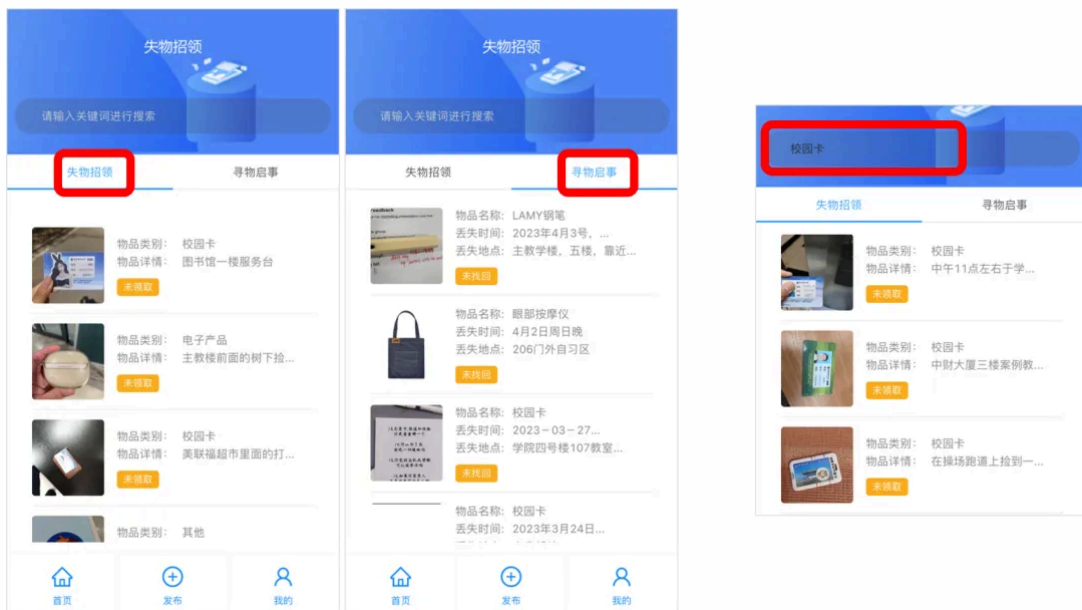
失物招领

请输入关键词进行搜索

失物招领　寻物启事

物品类别：校园卡
物品详情：图书馆一楼服务台
未领取

物品类别：电子产品
物品详情：主教楼前面的树下捡...
未领取

物品类别：校园卡
物品详情：美联福超市里面的打...
未领取

物品类别：其他

首页　发布　我的

失物招领

请输入关键词进行搜索

失物招领　寻物启事

物品名称：LAMY钢笔
丢失时间：2023年4月3号, ...
丢失地点：主教学楼，五楼，靠近...
未找回

物品名称：眼部按摩仪
丢失时间：4月2日周日晚
丢失地点：206门外自习区
未找回

物品名称：校园卡
丢失时间：2023－03－27...
丢失地点：学院四号楼107教室...
未找回

物品名称：校园卡
丢失时间：2023年3月24日...

首页　发布　我的

校园卡

失物招领　寻物启事

物品类别：校园卡
物品详情：中午11点左右于学...
未领取

物品类别：校园卡
物品详情：中财大厦三楼案例教...
未领取

物品类别：校园卡
物品详情：在操场跑道上捡到一...
未领取